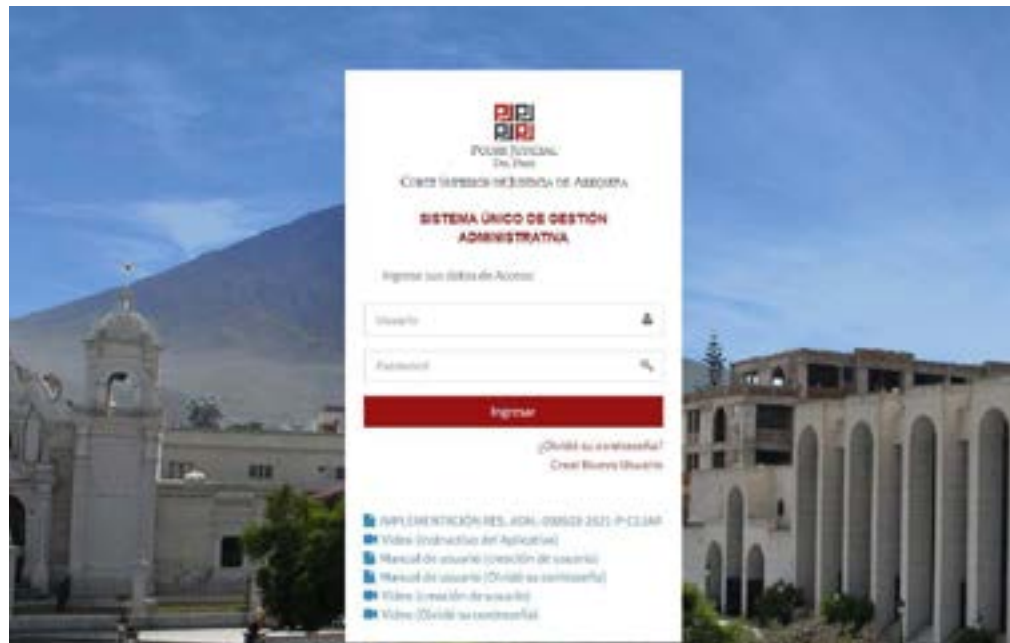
PODER JUDICIAL DEL PERÚ

CORTE SUPERIOR DE JUSTICIA DE AREQUIPA

SISTEMA ÚNICO DE GESTIÓN ADMINISTRATIVA

Ingrese sus datos de Acceso

Usuario

Password

Ingresar

¿Olvidó su contraseña?

Crear Nuevo Usuario

IMPLEMENTACIÓN RES. ADM. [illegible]-2021-P-CSJAR

Video (instructivo del Aplicativo)

Manual de usuario (creación de usuario)

Manual de usuario (Olvidé su contraseña)

Video (creación de usuario)

Video (Olvidé su contraseña)